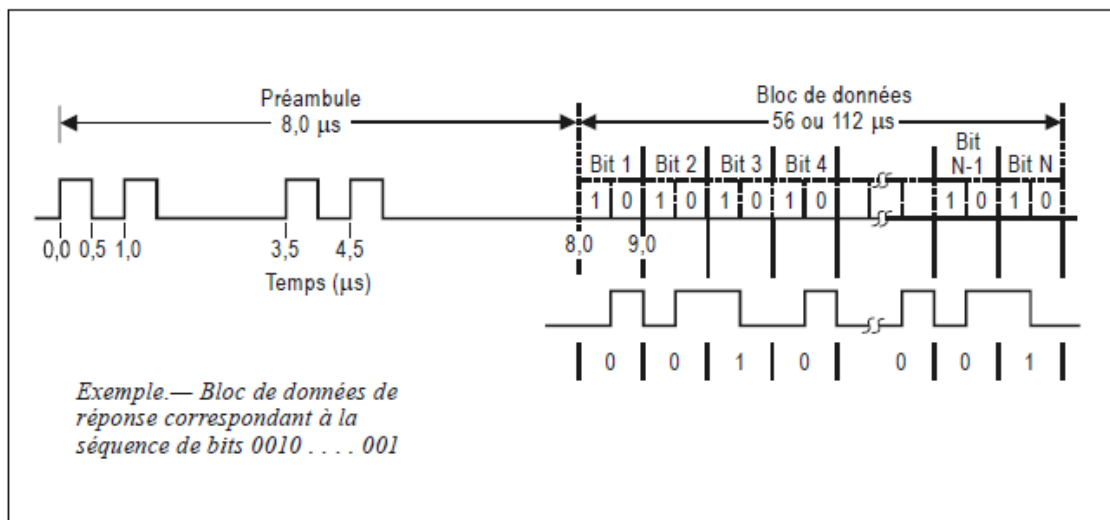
Préambule
8,0 μs

Bloc de données
56 ou 112 μs

Bit 1 Bit 2 Bit 3 Bit 4 Bit N-1 Bit N

1 0 1 0 1 0 1 0 1 0 1 0

0,0 0,5 1,0 3,5 4,5 8,0 9,0

Temps (μs)

0 0 1 0 0 0 1

*Exemple.— Bloc de données de réponse correspondant à la séquence de bits 0010 . . . . 001*